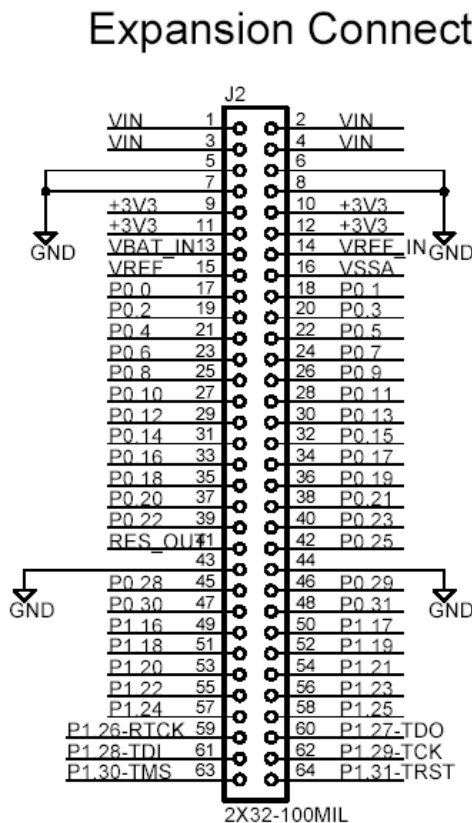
Expansion Connect

J2

VIN 1 2 VIN
VIN 3 4 VIN
5 6
7 8
GND GND
+3V3 9 10 +3V3
+3V3 11 12 +3V3
VBAT_IN 13 14 VREF_IN
VREF 15 16 VSSA
P0.0 17 18 P0.1
P0.2 19 20 P0.3
P0.4 21 22 P0.5
P0.6 23 24 P0.7
P0.8 25 26 P0.9
P0.10 27 28 P0.11
P0.12 29 30 P0.13
P0.14 31 32 P0.15
P0.16 33 34 P0.17
P0.18 35 36 P0.19
P0.20 37 38 P0.21
P0.22 39 40 P0.23
RES_OUT 41 42 P0.25
43 44
GND GND
P0.28 45 46 P0.29
P0.30 47 48 P0.31
P1.16 49 50 P1.17
P1.18 51 52 P1.19
P1.20 53 54 P1.21
P1.22 55 56 P1.23
P1.24 57 58 P1.25
P1.26-RTCK 59 60 P1.27-TDO
P1.28-TDI 61 62 P1.29-TCK
P1.30-TMS 63 64 P1.31-TRST

2X32-100MIL